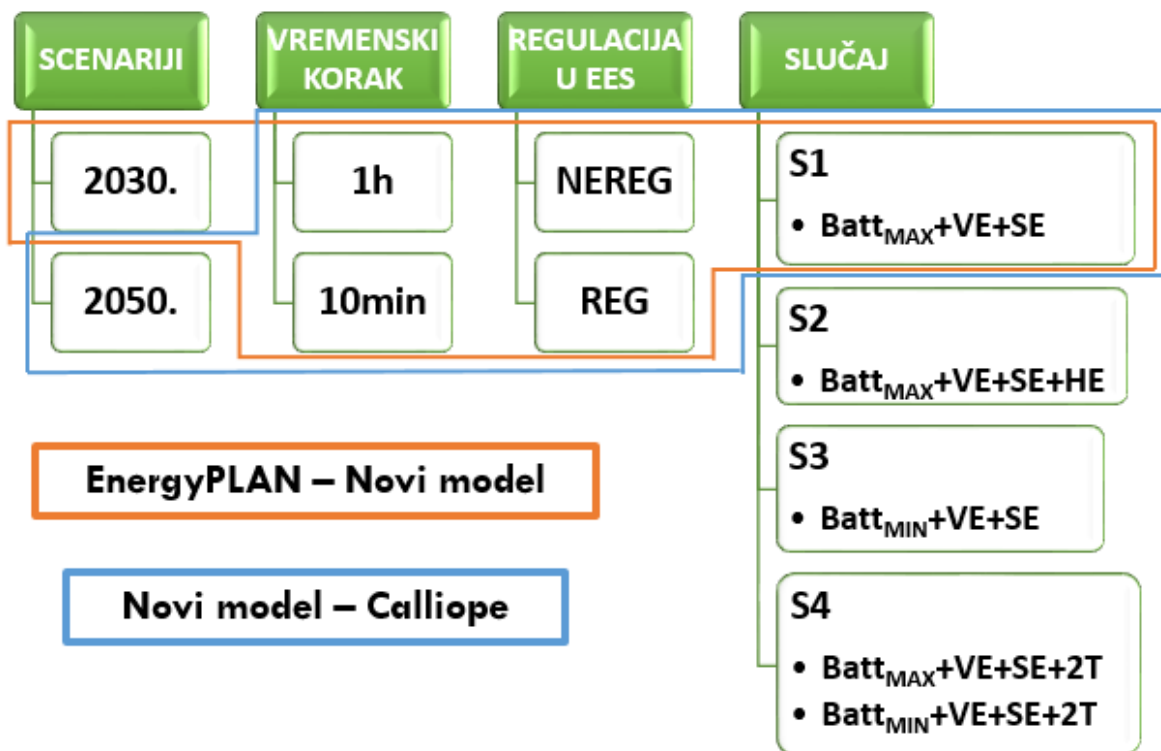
SCENARIJI

2030.

2050.

VREMENSKI KORAK

1h

10min

REGULACIJA U EES

NEREG

REG

SLUČAJ

S1
• $Batt_{MAX}$+VE+SE

S2
• $Batt_{MAX}$+VE+SE+HE

S3
• $Batt_{MIN}$+VE+SE

S4
• $Batt_{MAX}$+VE+SE+2T
• $Batt_{MIN}$+VE+SE+2T

EnergyPLAN – Novi model

Novi model – Calliope